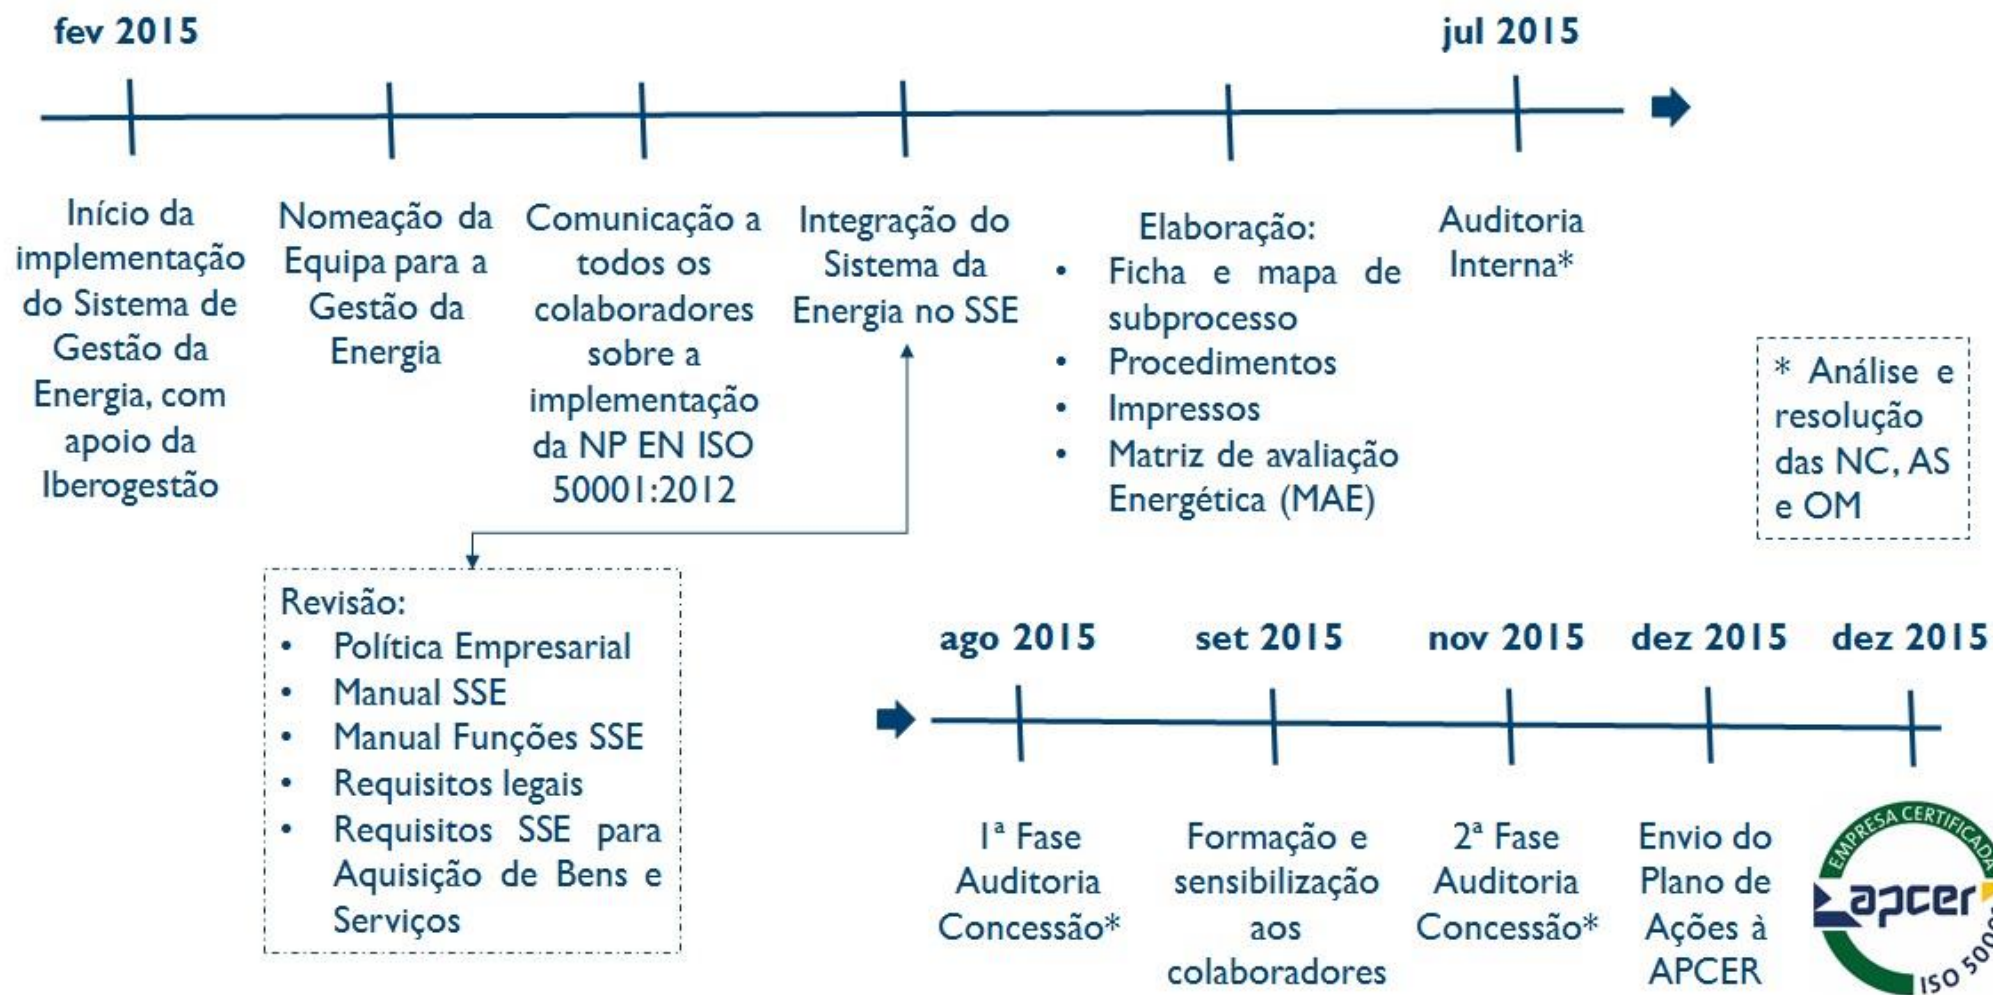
fev 2015

jul 2015

Início da implementação do Sistema de Gestão da Energia, com apoio da Iberogestão

Nomeação da Equipa para a Gestão da Energia

Comunicação a todos os colaboradores sobre a implementação da NP EN ISO 50001:2012

Integração do Sistema da Energia no SSE

Elaboração:
- Ficha e mapa de subprocesso
- Procedimentos
- Impressos
- Matriz de avaliação Energética (MAE)

Auditoria Interna*

* Análise e resolução das NC, AS e OM

Revisão:
- Política Empresarial
- Manual SSE
- Manual Funções SSE
- Requisitos legais
- Requisitos SSE para Aquisição de Bens e Serviços

ago 2015

set 2015

nov 2015

dez 2015

dez 2015

1ª Fase Auditoria Concessão*

Formação e sensibilização aos colaboradores

2ª Fase Auditoria Concessão*

Envio do Plano de Ações à APCER

EMPRESA CERTIFICADA
apcer
ISO 500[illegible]